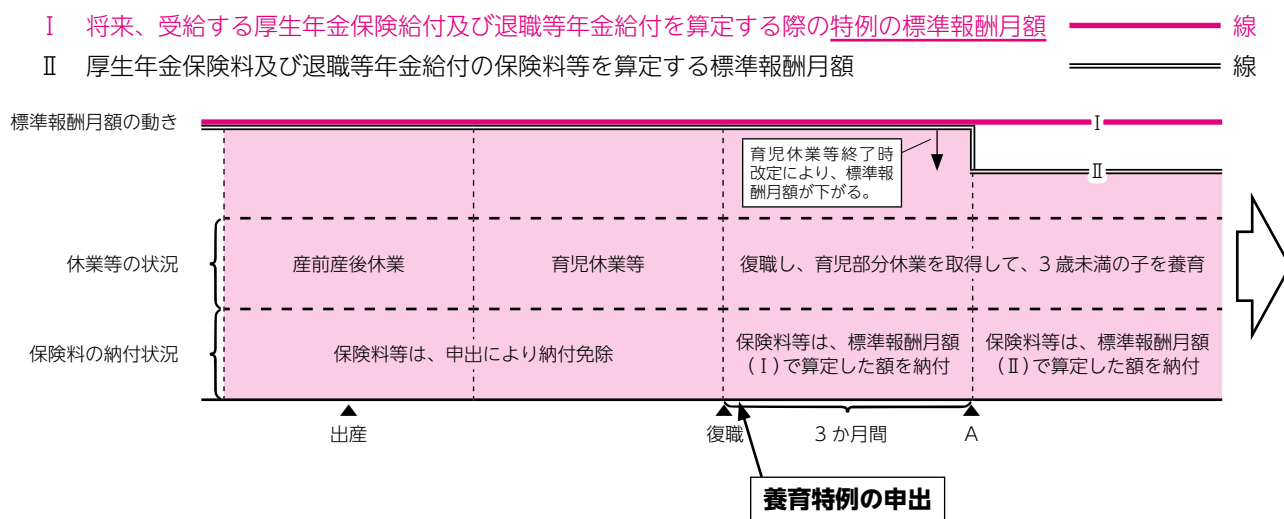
Ⅰ 将来、受給する厚生年金保険給付及び退職等年金給付を算定する際の特例の標準報酬月額 線

Ⅱ 厚生年金保険料及び退職等年金給付の保険料等を算定する標準報酬月額 線

標準報酬月額の動き

Ⅰ

育児休業等終了時改定により、標準報酬月額が下がる。

Ⅱ

休業等の状況

産前産後休業

育児休業等

復職し、育児部分休業を取得して、3 歳未満の子を養育

保険料の納付状況

保険料等は、申出により納付免除

保険料等は、標準報酬月額（Ⅰ）で算定した額を納付

保険料等は、標準報酬月額（Ⅱ）で算定した額を納付

出産

復職

3 か月間

A

養育特例の申出